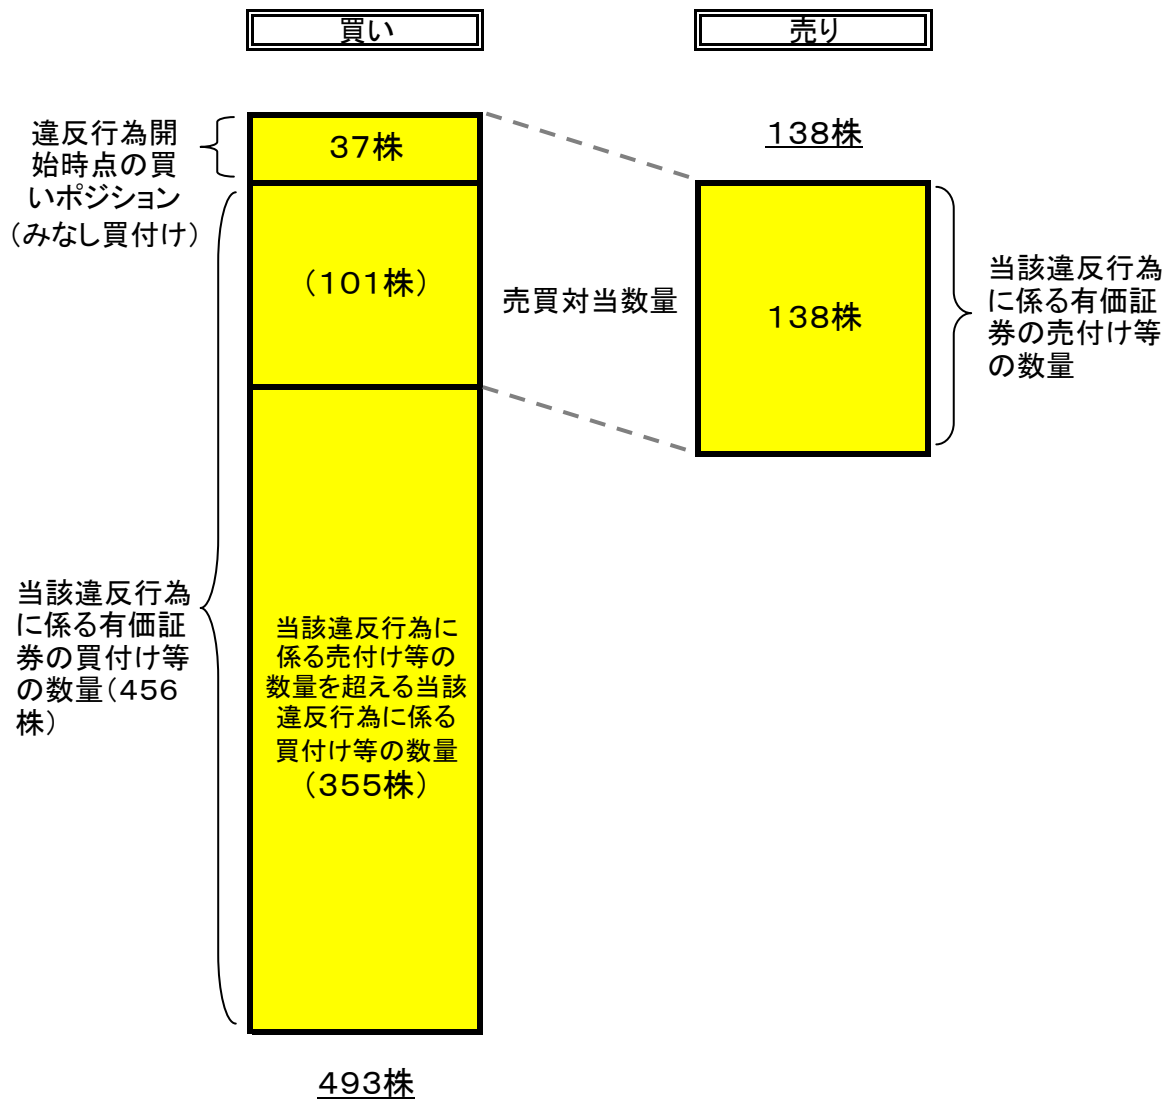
買い

売り

違反行為開始時点の買いポジション（みなし買付け）

37株

138株

（101株）

売買対当数量

138株

当該違反行為に係る有価証券の売付け等の数量

当該違反行為に係る有価証券の買付け等の数量（456株）

当該違反行為に係る売付け等の数量を超える当該違反行為に係る買付け等の数量（355株）

493株